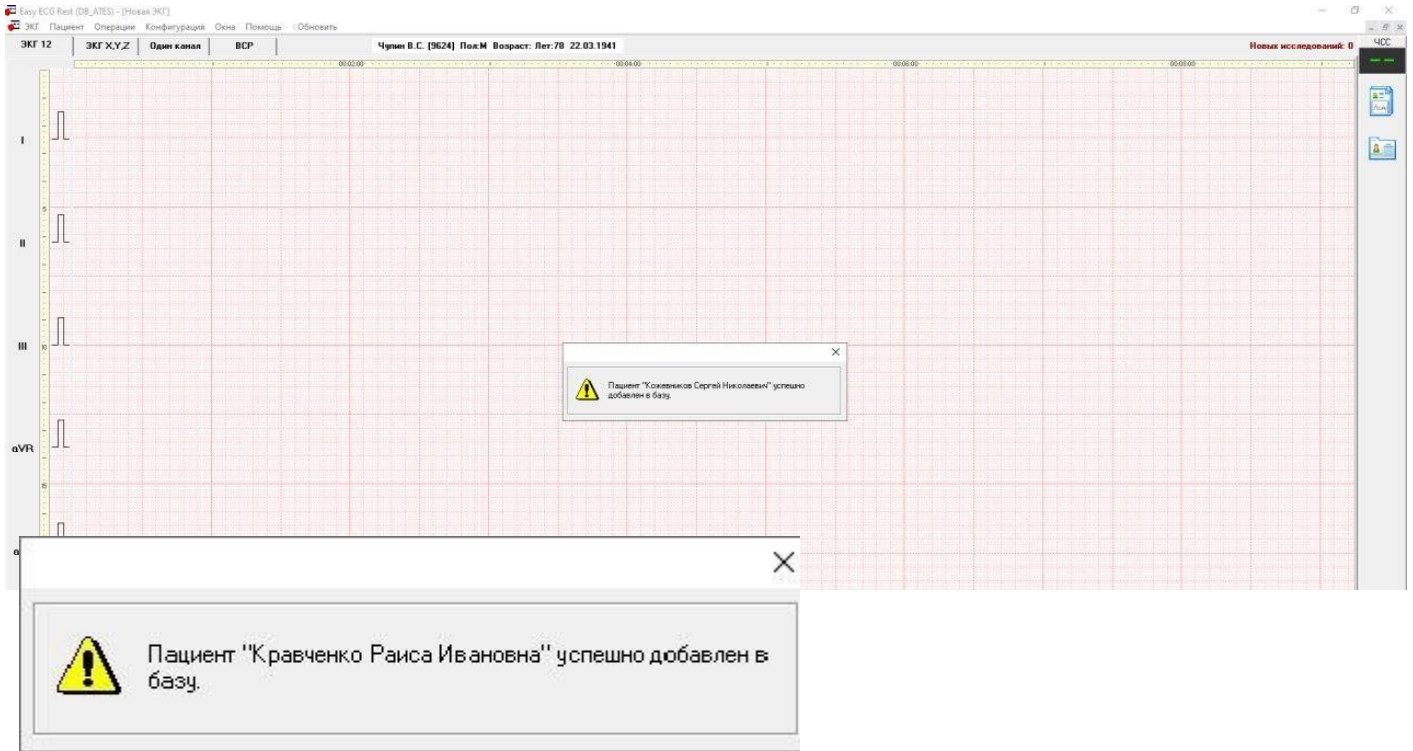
Easy ECG Rest (DB_ATES) - [Новая ЭКГ]

ЭКГ Пациент Операции Конфигурация Окна Помощь Обновить

ЭКГ 12 | ЭКГ X,Y,Z | Один канал | ВСР

Чупин В.С. [9624] Пол:М Возраст: Лет:78 22.03.1941

Новых исследований: 0

ЧСС

--

00:02:00

00:04:00

00:06:00

00:08:00

I

II

III

aVR

a

5

10

15

×

Пациент "Кожевников Сергей Николаевич" успешно добавлен в базу.

×

Пациент "Кравченко Раиса Ивановна" успешно добавлен в базу.